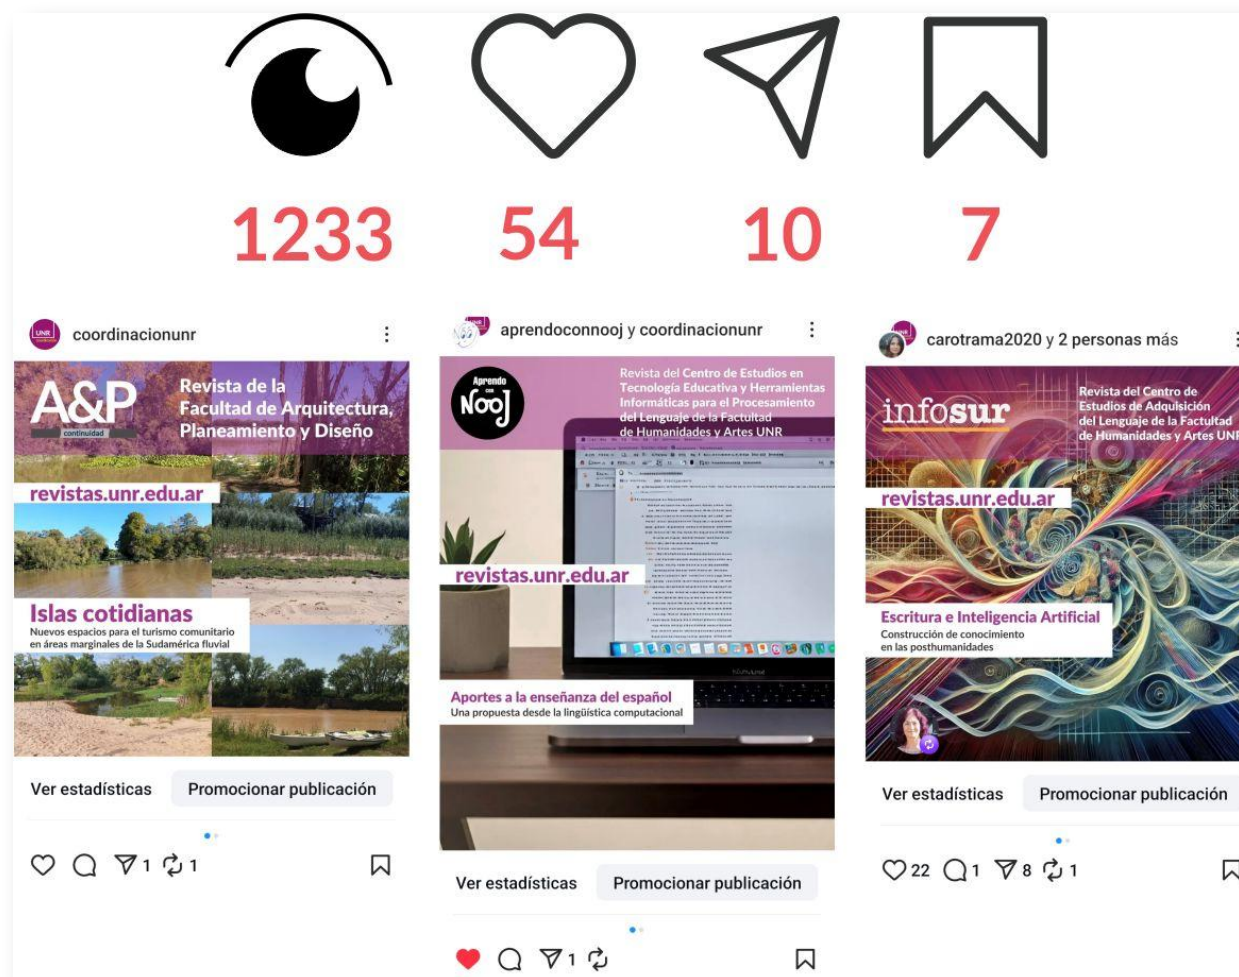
1233 54 10 7

coordinacionunr

A&P continuidad

Revista de la Facultad de Arquitectura, Planeamiento y Diseño

revistas.unr.edu.ar

Islas cotidianas
Nuevos espacios para el turismo comunitario en áreas marginales de la Sudamérica fluvial

Ver estadísticas Promocionar publicación

1 1

aprendoconnooj y coordinacionunr

Aprendo con NooJ

Revista del Centro de Estudios en Tecnología Educativa y Herramientas Informáticas para el Procesamiento del Lenguaje de la Factultad de Humanidades y Artes UNR

revistas.unr.edu.ar

Aportes a la enseñanza del español
Una propuesta desde la lingüística computacional

Ver estadísticas Promocionar publicación

1

carotrama2020 y 2 personas más

infosur

Revista del Centro de Estudios de Adquisición del Lenguaje de la Factultad de Humanidades y Artes UNR

revistas.unr.edu.ar

Escritura e Inteligencia Artificial
Construcción de conocimiento en las posthumanidades

Ver estadísticas Promocionar publicación

22 1 8 1